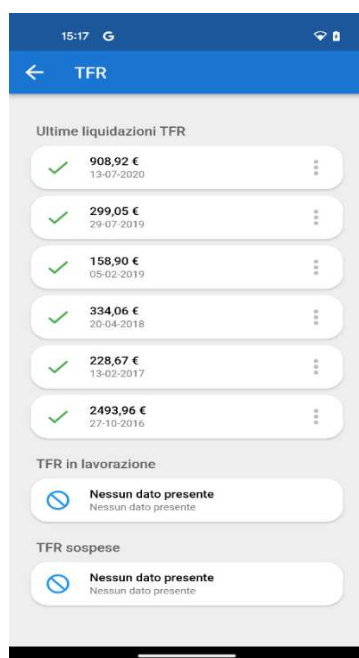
15:17 G

TFR

Ultime liquidazioni TFR

908,92 €
13-07-2020

299,05 €
29-07-2019

158,90 €
05-02-2019

334,06 €
20-04-2018

228,67 €
13-02-2017

2493,96 €
27-10-2016

TFR in lavorazione

Nessun dato presente
Nessun dato presente

TFR sospese

Nessun dato presente
Nessun dato presente